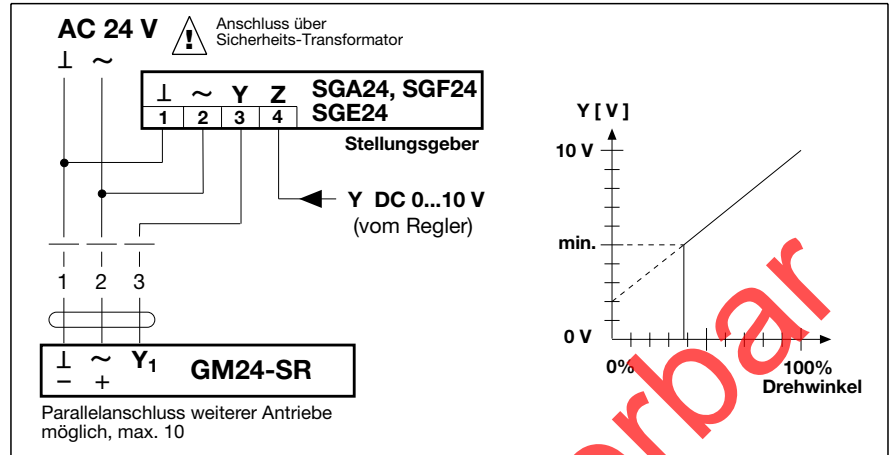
AC 24 V

Anschluss über Sicherheits-Transformator

⊥ ~

⊥ ~ Y Z
1 2 3 4

SGA24, SGF24
SGE24

Stellungsgeber

Y DC 0...10 V
(vom Regler)

1 2 3

⊥ ~ $Y_1$
– +

GM24-SR

Parallelanschluss weiterer Antriebe möglich, max. 10

Y [ V ]

10 V

min.

0 V

0%

100%

Drehwinkel

rbar